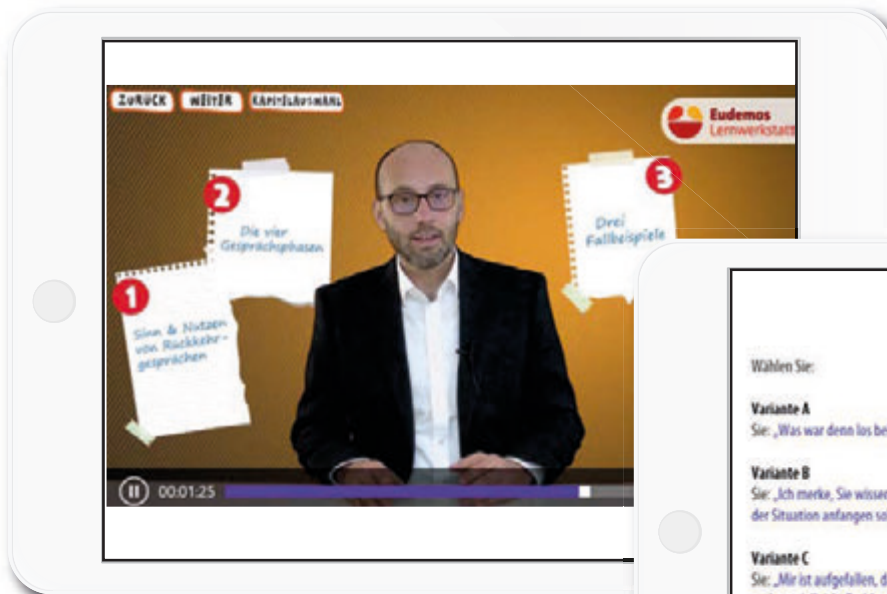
ZURÜCK WEITER KAPITELAUSWAHL

Eudemos Lernwerkstatt

2 Die vier Gesprächsphasen

3 Drei Fallbeispiele

1 Sinn & Nutzen von Rückkehrgesprächen

00:01:25

Wählen Sie:

Variante A
Sie: „Was war denn los be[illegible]

Variante B
Sie: „Ich merke, Sie wisse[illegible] der Situation anfangen so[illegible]

Variante C
Sie: „Mir ist aufgefallen, d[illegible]